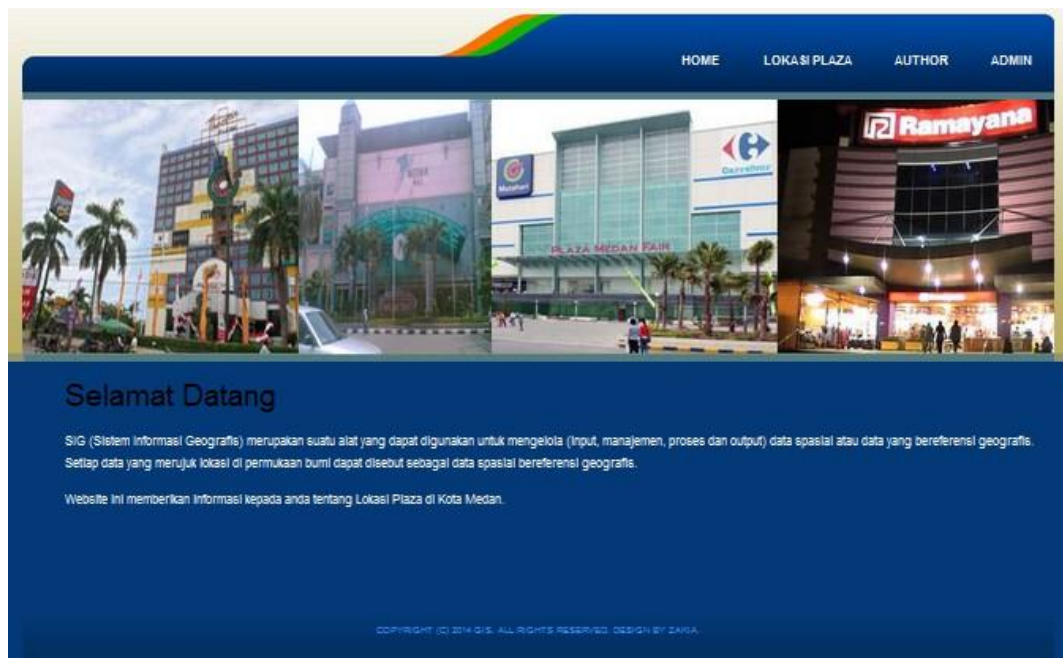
HOME LOKASI PLAZA AUTHOR ADMIN

Ramayana

Carrefour

PLAZA MEDAN FAIR

Selamat Datang

SIG (Sistem Informasi Geografis) merupakan suatu alat yang dapat digunakan untuk mengelola (input, manajemen, proses dan output) data spasial atau data yang bereferensi geografis. Setiap data yang merujuk lokasi di permukaan bumi dapat disebut sebagai data spasial bereferensi geografis.

Website ini memberikan informasi kepada anda tentang Lokasi Plaza di Kota Medan.

COPYRIGHT (C) 2014 GIS. ALL RIGHTS RESERVED. DESIGN BY ZAKIA.